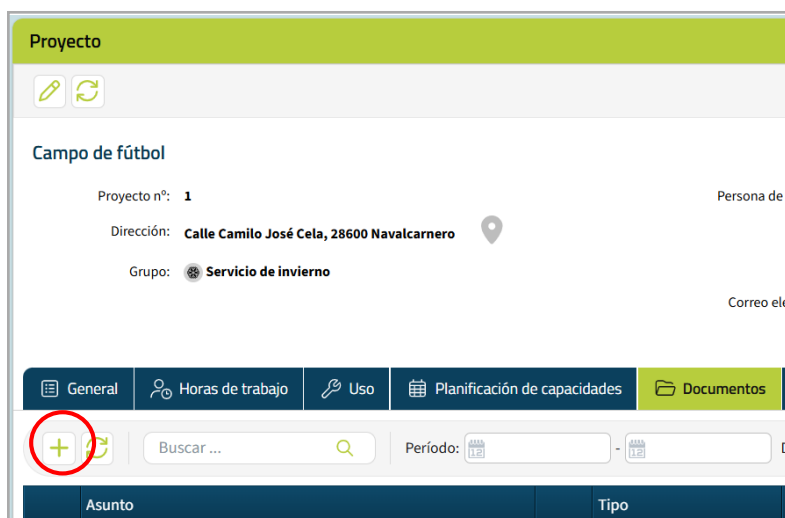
Proyecto

Campo de fútbol

Proyecto nº: 1

Dirección: Calle Camilo José Cela, 28600 Navalcarnero

Grupo: Servicio de invierno

Persona de

Correo ele

General | Horas de trabajo | Uso | Planificación de capacidades | Documentos

Buscar ...

Período: 12 - 12

| Asunto | Tipo |
|---|---|